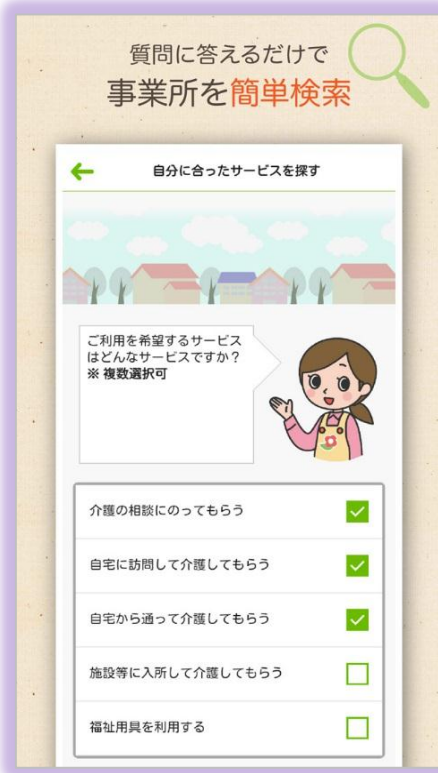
質問に答えるだけで
事業所を簡単検索

自分に合ったサービスを探す

ご利用を希望するサービスはどんなサービスですか？
※ 複数選択可

介護の相談にのってもらう

自宅に訪問して介護してもらう

自宅から通って介護してもらう

施設等に入所して介護してもらう

福祉用具を利用する